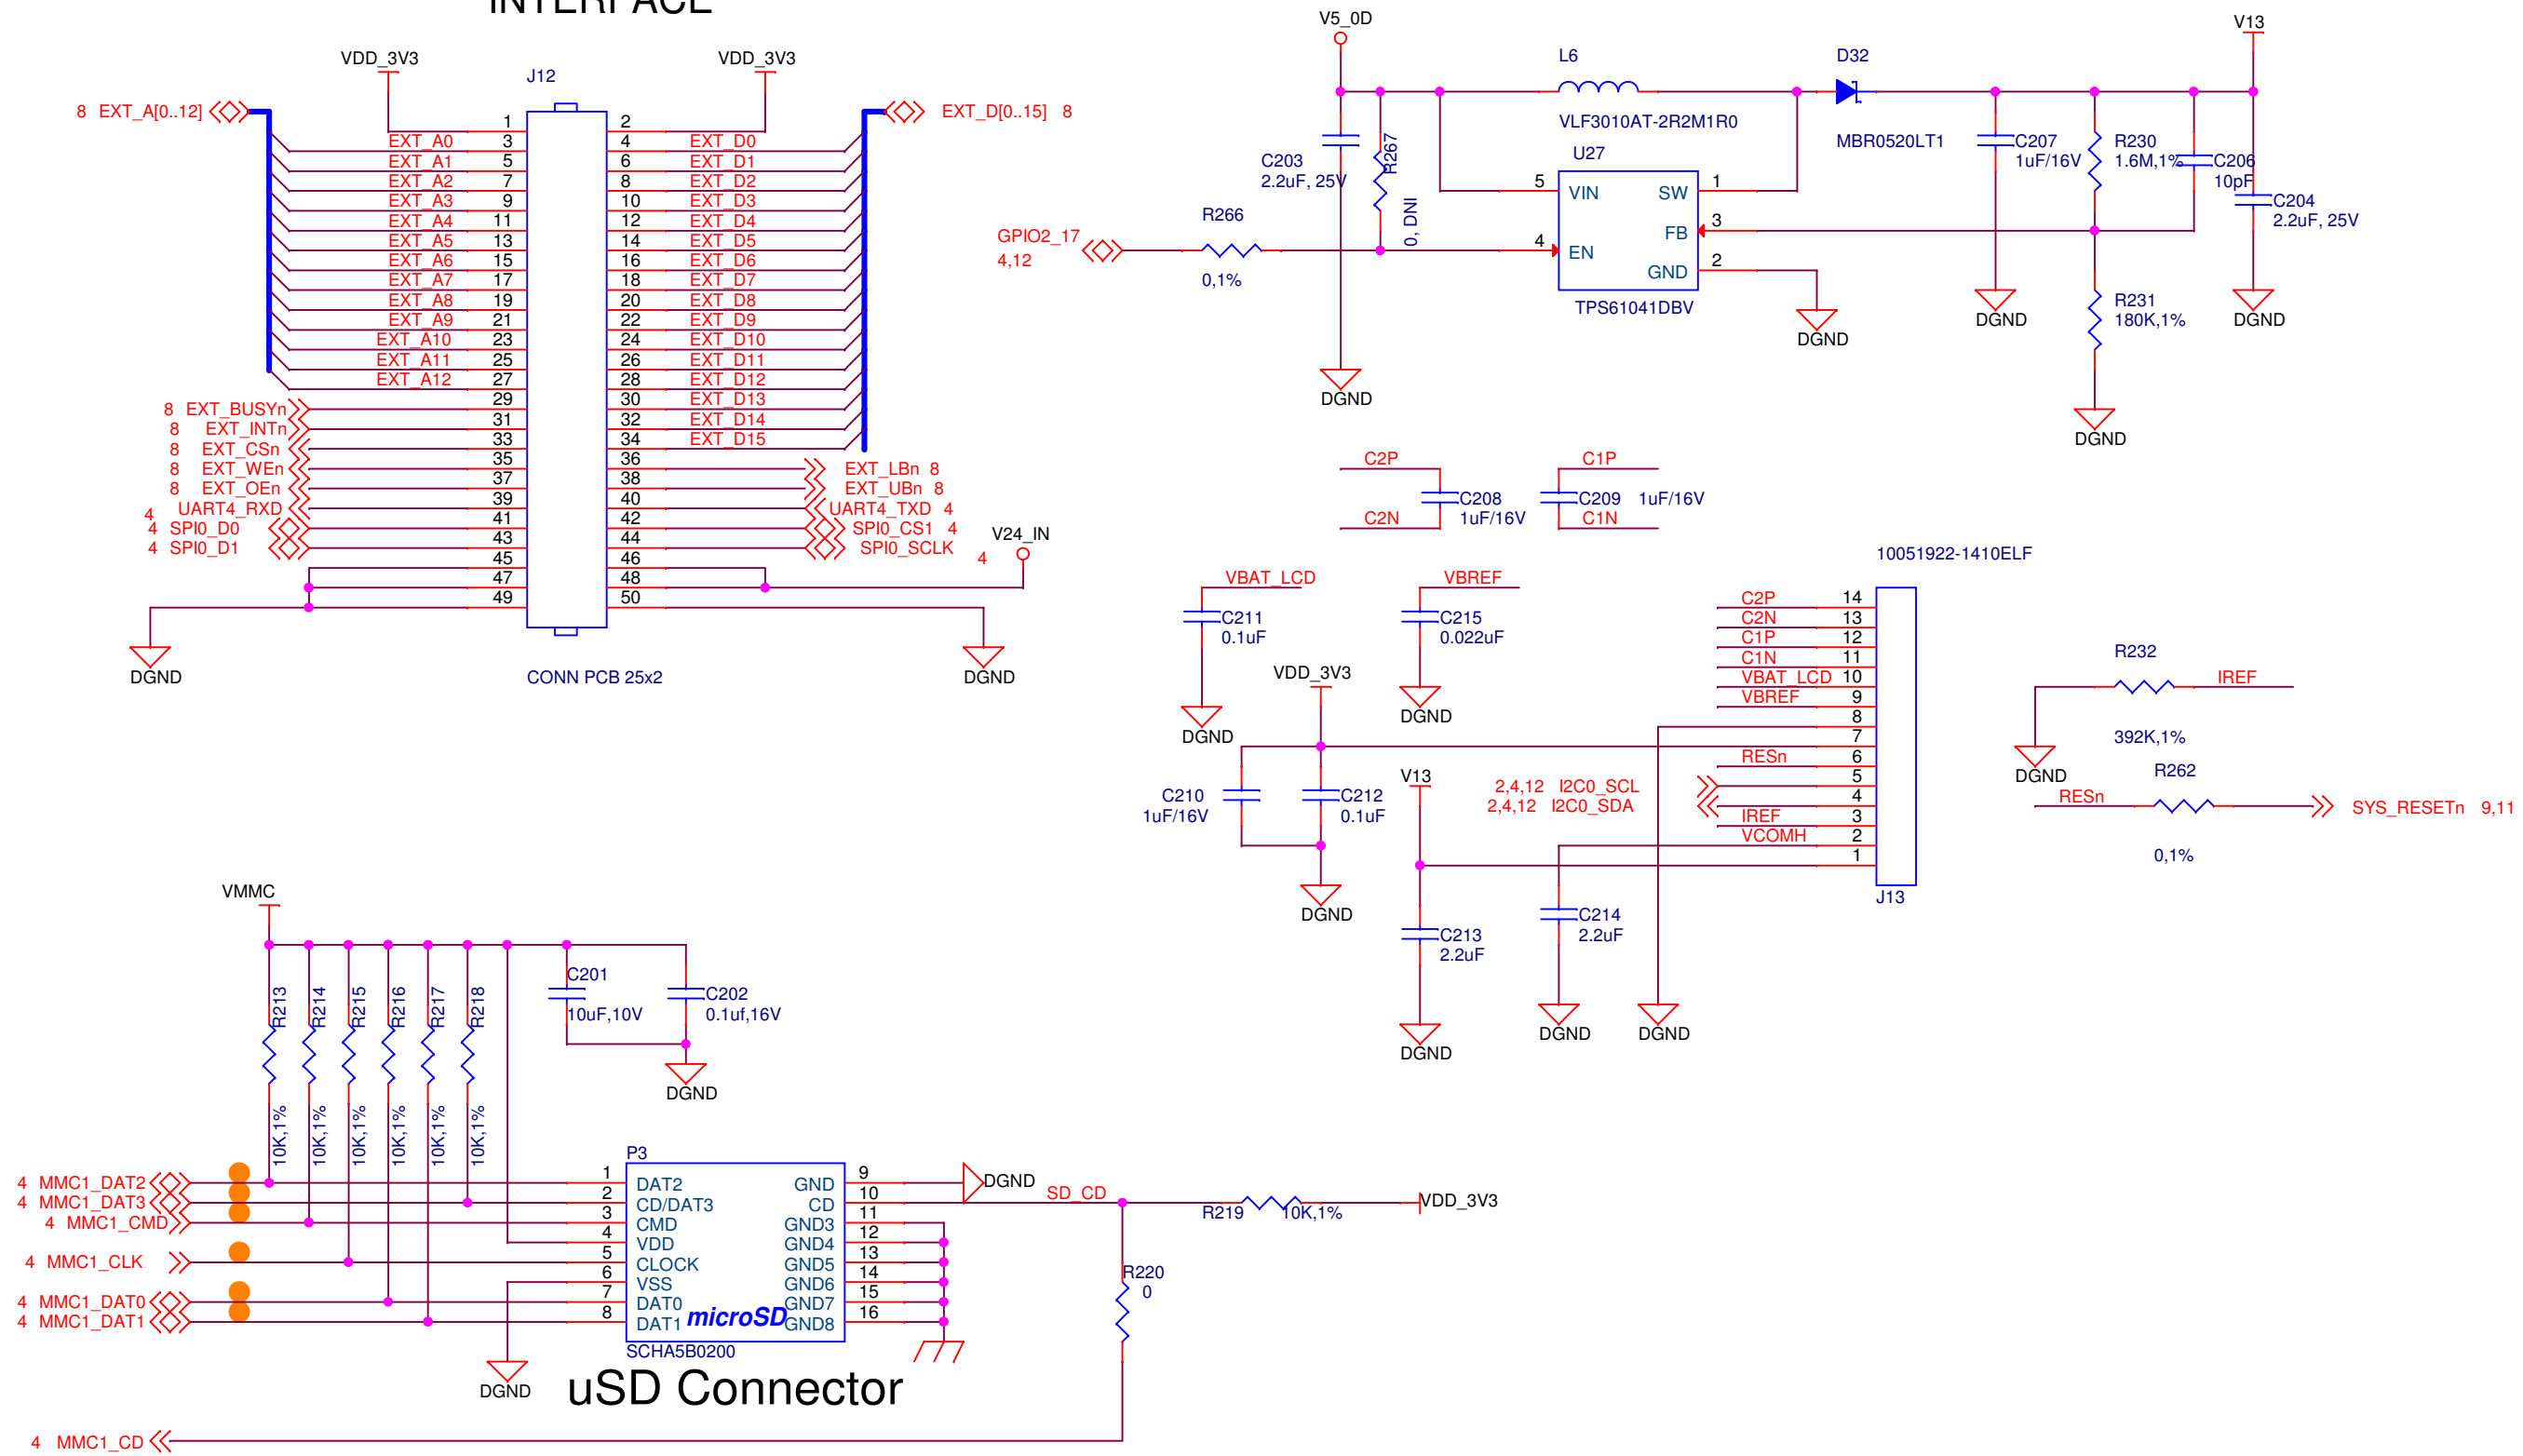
INTERFACE

VDD_3V3
J12
VDD_3V3
8 EXT_A[0..12]
EXT_D[0..15] 8

| EXT_A0 | 3 | 4 | EXT_D0 |
|---|---|---|---|
| | 1 | 2 | |
| EXT_A1 | 5 | 6 | EXT_D1 |
| EXT_A2 | 7 | 8 | EXT_D2 |
| EXT_A3 | 9 | 10 | EXT_D3 |
| EXT_A4 | 11 | 12 | EXT_D4 |
| EXT_A5 | 13 | 14 | EXT_D5 |
| EXT_A6 | 15 | 16 | EXT_D6 |
| EXT_A7 | 17 | 18 | EXT_D7 |
| EXT_A8 | 19 | 20 | EXT_D8 |
| EXT_A9 | 21 | 22 | EXT_D9 |
| EXT_A10 | 23 | 24 | EXT_D10 |
| EXT_A11 | 25 | 26 | EXT_D11 |
| EXT_A12 | 27 | 28 | EXT_D12 |
| 8 EXT_BUSYn | 29 | 30 | EXT_D13 |
| 8 EXT_INTn | 31 | 32 | EXT_D14 |
| 8 EXT_CSn | 33 | 34 | EXT_D15 |
| 8 EXT_WEn | 35 | 36 | |
| 8 EXT_OEn | 37 | 38 | EXT_LBn 8 |
| 4 UART4_RXD | 39 | 40 | EXT_UBn 8 |
| 4 SPI0_D0 | 41 | 42 | UART4_TXD 4 |
| 4 SPI0_D1 | 43 | 44 | SPI0_CS1 4 |
| | 45 | 46 | SPI0_SCLK |
| | 47 | 48 | |
| | 49 | 50 | |

V24_IN
4
DGND
CONN PCB 25x2
DGND

V5_0D
L6
D32
V13
VLF3010AT-2R2M1R0
MBR0520LT1
C203
2.2uF, 25V
R267
0, DNI
U27
5 VIN SW 1
3 FB
4 EN
GND 2
TPS61041DBV
R266
0,1%
GPIO2_17
4,12
C207
1uF/16V
R230
1.6M,1%
C206
10pF
C204
2.2uF, 25V
R231
180K,1%
DGND
DGND
DGND
DGND
DGND
DGND

C2P
C2N
C208
1uF/16V
C1P
C1N
C209 1uF/16V

10051922-1410ELF
VBAT_LCD
C211
0.1uF
VBREF
C215
0.022uF
DGND
DGND
VDD_3V3
C210
1uF/16V
C212
0.1uF
DGND
V13
2,4,12 I2C0_SCL
2,4,12 I2C0_SDA
C2P 14
C2N 13
C1P 12
C1N 11
VBAT_LCD 10
VBREF 9
8
7
RESn 6
5
4
IREF 3
VCOMH 2
1
J13
C213
2.2uF
C214
2.2uF
DGND
DGND
DGND
R232
IREF
392K,1%
DGND
R262
RESn
SYS_RESETn 9,11
0,1%

VMMC
R213 R214 R215 R216 R217 R218
10K,1% 10K,1% 10K,1% 10K,1% 10K,1% 10K,1%
C201
10uF,10V
C202
0.1uf,16V
DGND
4 MMC1_DAT2
4 MMC1_DAT3
4 MMC1_CMD
4 MMC1_CLK
4 MMC1_DAT0
4 MMC1_DAT1
P3
1 DAT2
2 CD/DAT3
3 CMD
4 VDD
5 CLOCK
6 VSS
7 DAT0
8 DAT1
GND 9
CD 10
GND3 11
GND4 12
GND5 13
GND6 14
GND7 15
GND8 16
microSD
SCHA5B0200
DGND
SD_CD
R219
10K,1%
VDD_3V3
R220
0
DGND
uSD Connector
4 MMC1_CD